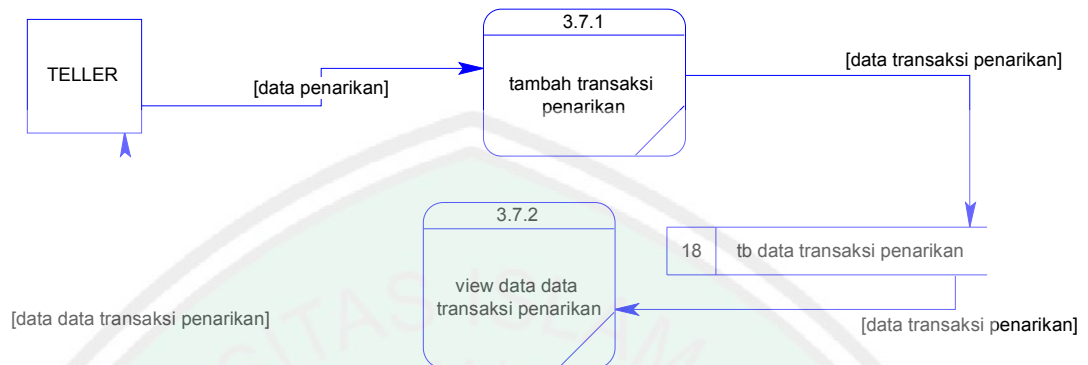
TELLER

[data penarikan]

3.7.1

tambah transaksi penarikan

[data transaksi penarikan]

3.7.2

view data data transaksi penarikan

18

tb data transaksi penarikan

[data data transaksi penarikan]

[data transaksi penarikan]